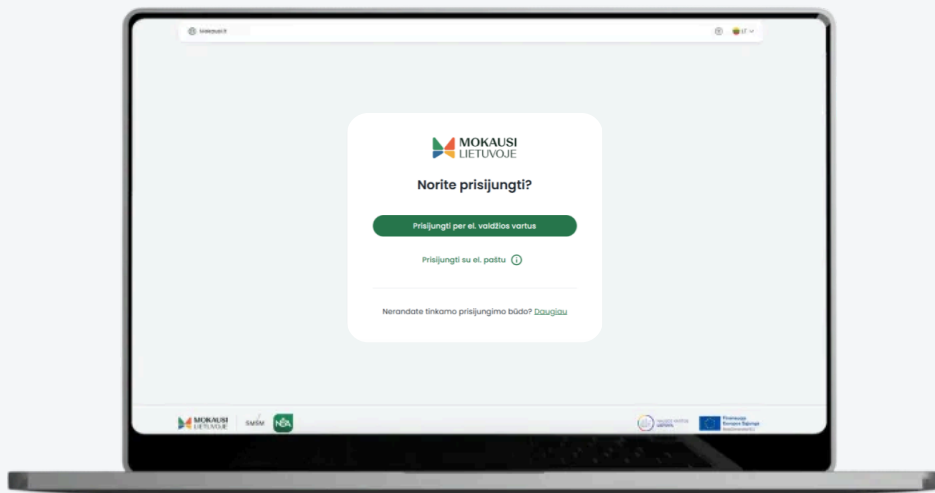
Mokausi.lt

LT

MOKAUSI
LIETUVOJE

Norite prisijungti?

Prisijungti per el. valdžios vartus

Prisijungti su el. paštu

Nerandate tinkamo prisijungimo būdo? Daugiau

MOKAUSI
LIETUVOJE

ŠMSM

NŠA

Finansuoja
Europos Sąjunga
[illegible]